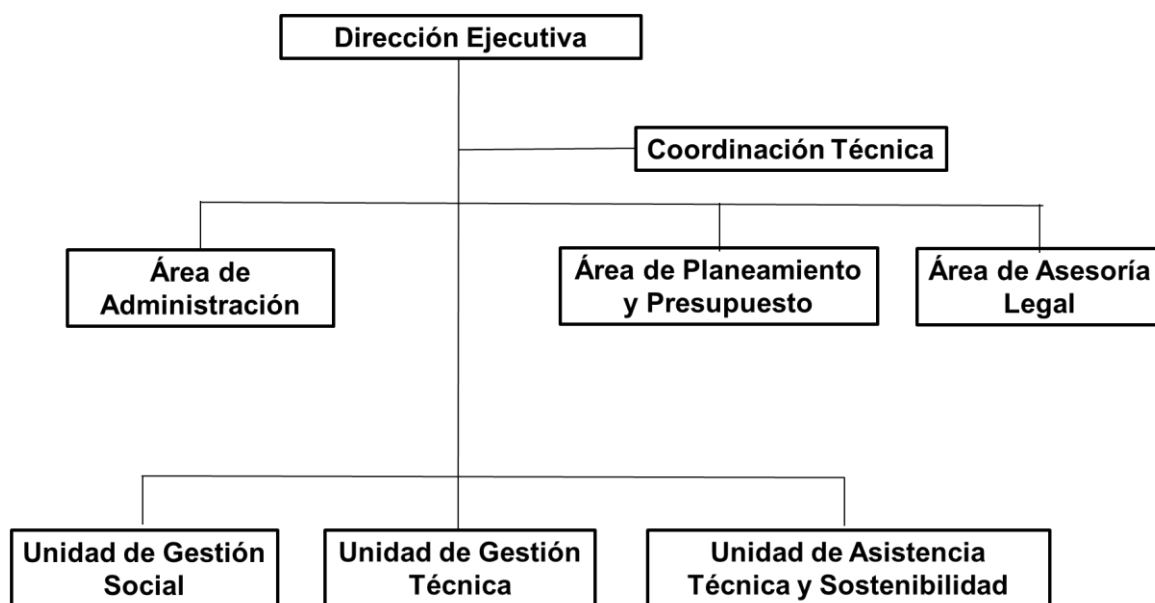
Dirección Ejecutiva

Coordinación Técnica

Área de Administración

Área de Planeamiento y Presupuesto

Área de Asesoría Legal

Unidad de Gestión Social

Unidad de Gestión Técnica

Unidad de Asistencia Técnica y Sostenibilidad